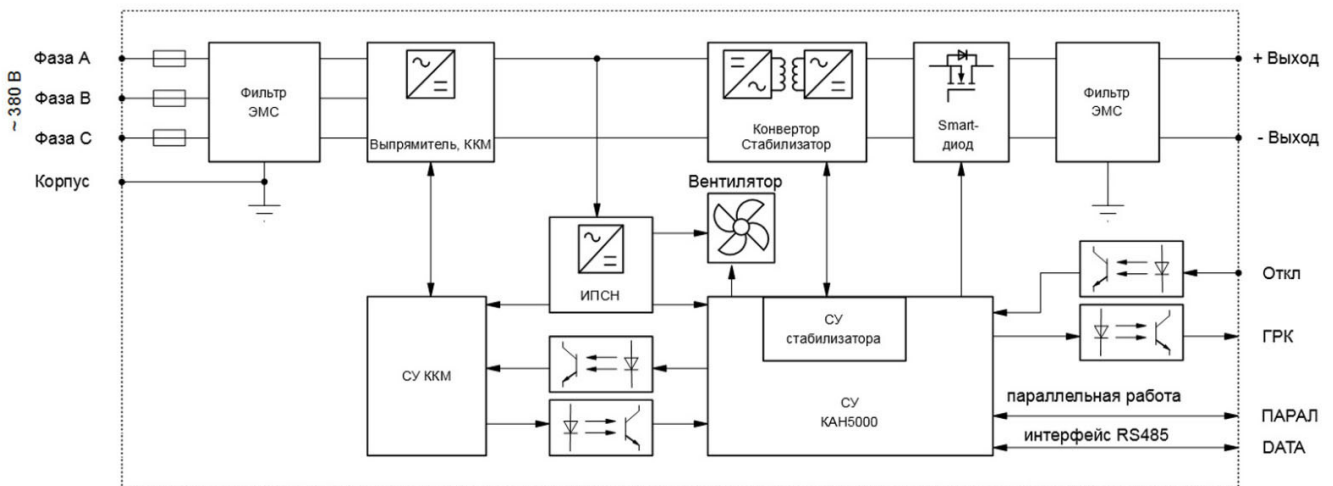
~ 380 В

Фаза А

Фаза В

Фаза С

Корпус

Фильтр ЭМС

Выпрямитель, ККМ

Конвертор Стабилизатор

Smart-диод

Фильтр ЭМС

+ Выход

- Выход

Вентилятор

ИПСН

СУ ККМ

СУ стабилизатора

СУ КАН5000

Откл

ГРК

параллельная работа

ПАРАЛ

интерфейс RS485

DATA